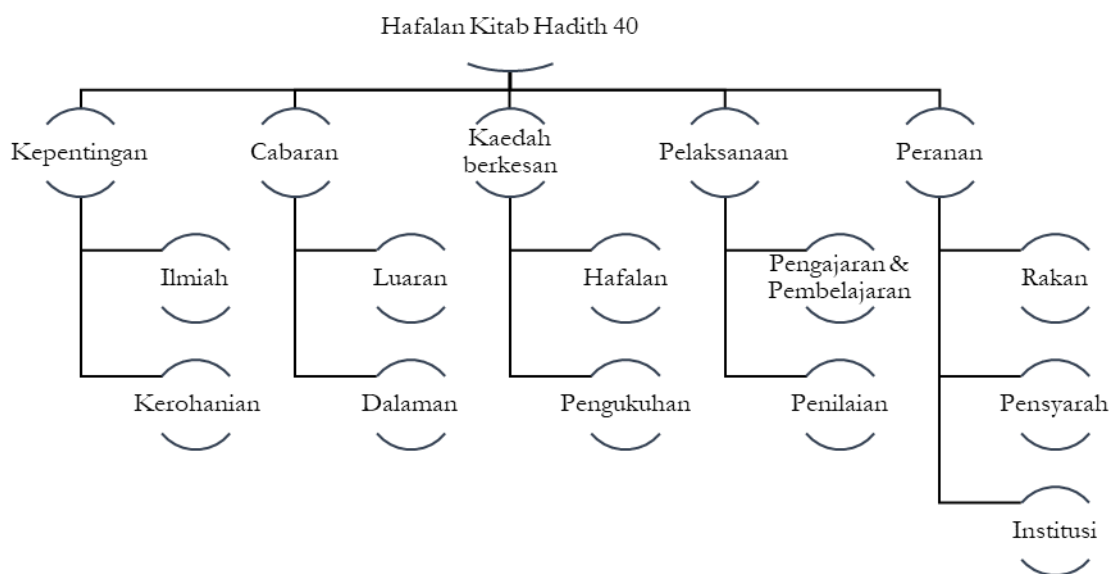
Hafalan Kitab Hadith 40

Kepentingan

Ilmiah

Kerohanian

Cabaran

Luaran

Dalaman

Kaedah berkesan

Hafalan

Pengukuhan

Pelaksanaan

Pengajaran & Pembelajaran

Penilaian

Peranan

Rakan

Pensyarah

Institusi